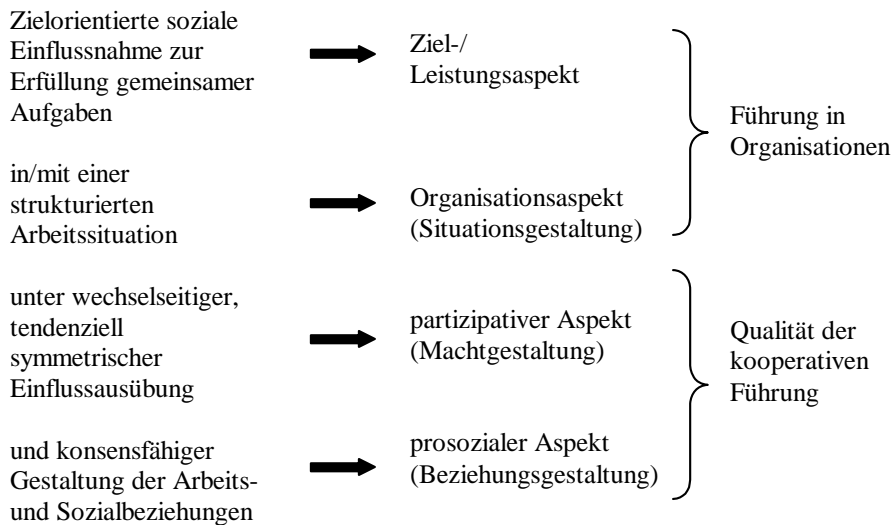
Zielorientierte soziale Einflussnahme zur Erfüllung gemeinsamer Aufgaben

Ziel-/
Leistungsaspekt

in/mit einer strukturierten Arbeitssituation

Organisationsaspekt
(Situationsgestaltung)

Führung in Organisationen

unter wechselseitiger, tendenziell symmetrischer Einflussausübung

partizipativer Aspekt
(Machtgestaltung)

und konsensfähiger Gestaltung der Arbeits- und Sozialbeziehungen

prosozialer Aspekt
(Beziehungsgestaltung)

Qualität der kooperativen Führung